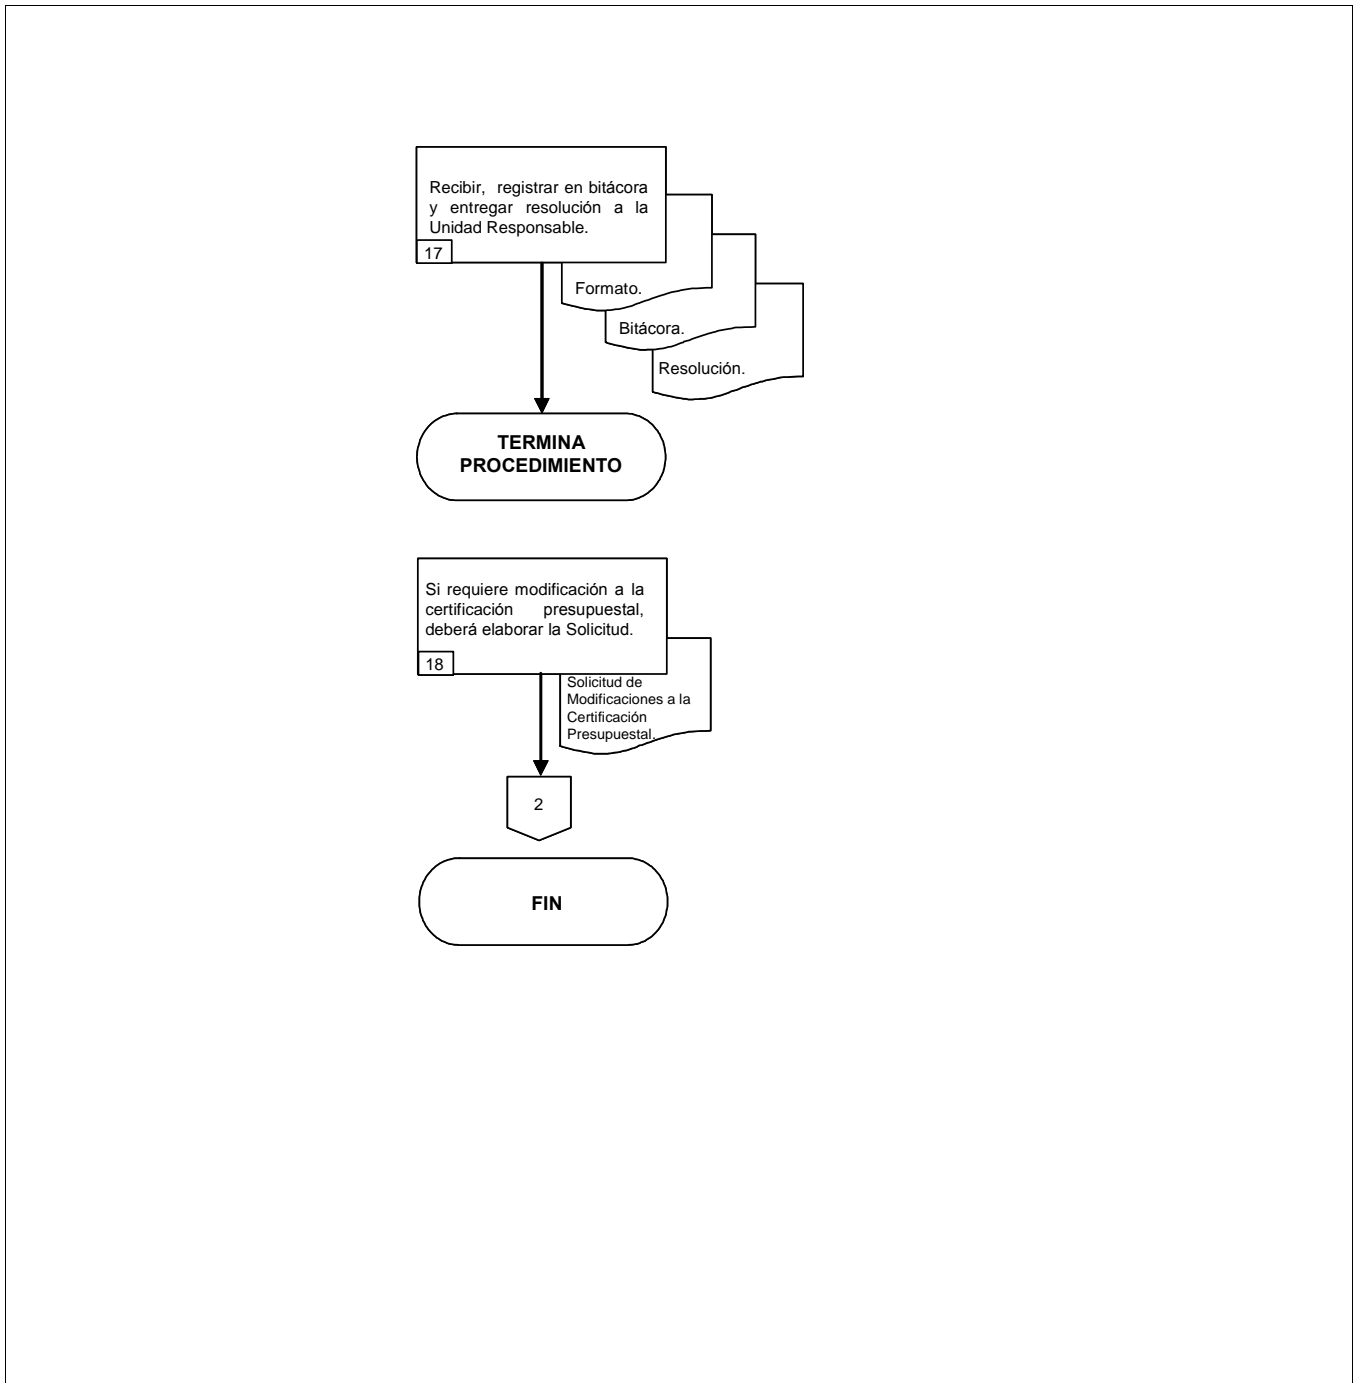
Recibir, registrar en bitácora y entregar resolución a la Unidad Responsable.

17

Formato.

Bitácora.

Resolución.

TERMINA PROCEDIMIENTO

Si requiere modificación a la certificación presupuestal, deberá elaborar la Solicitud.

18

Solicitud de Modificaciones a la Certificación Presupuestal.

2

FIN